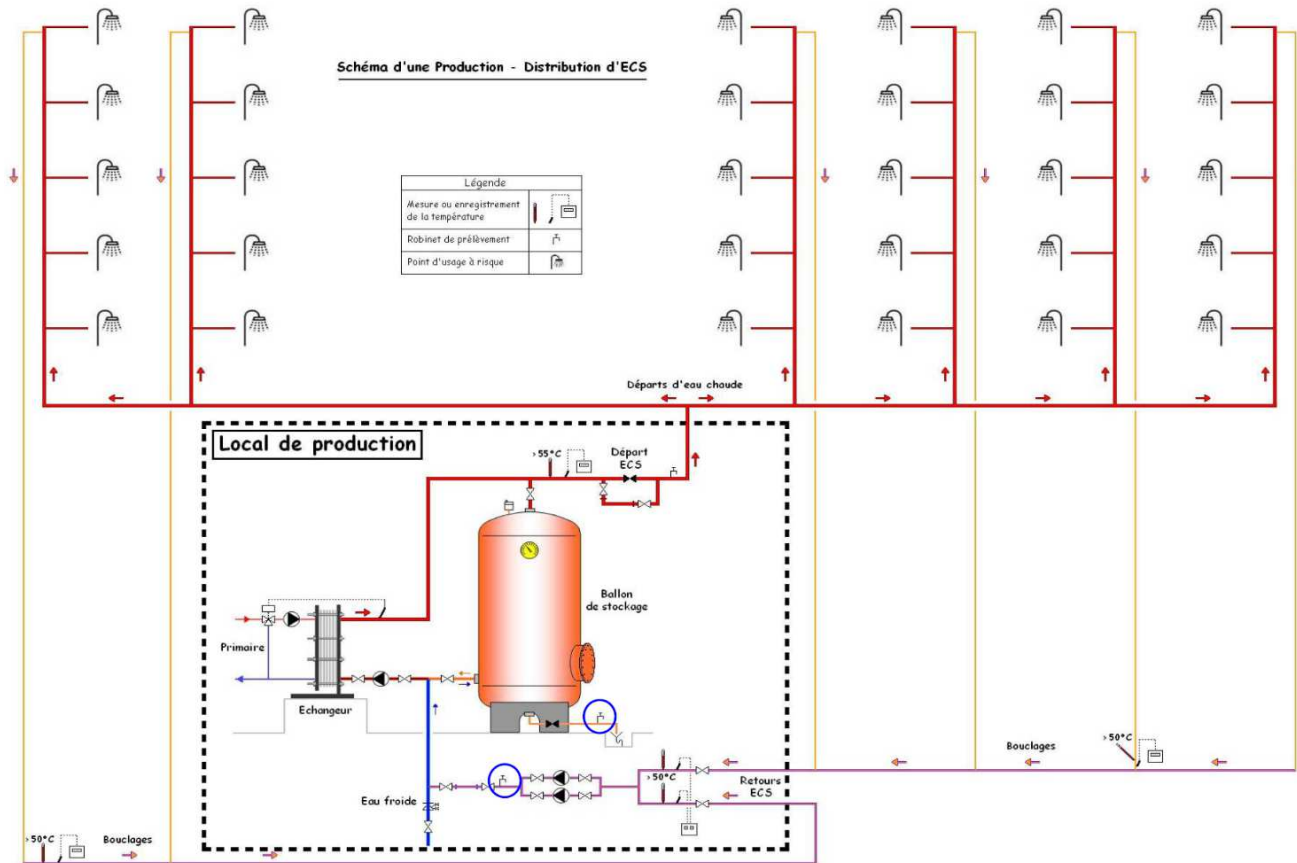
Schéma d'une Production - Distribution d'ECS

| Légende | |
|---|---|
| Mesure ou enregistrement de la température | |
| Robinet de prélèvement | |
| Point d'usage à risque | |

Départs d'eau chaude

Local de production

›55°C

Départ ECS

Ballon de stockage

Primaire

Echangeur

Eau froide

›50°C

Retours ECS

Bouclages

›50°C

›50°C

Bouclages